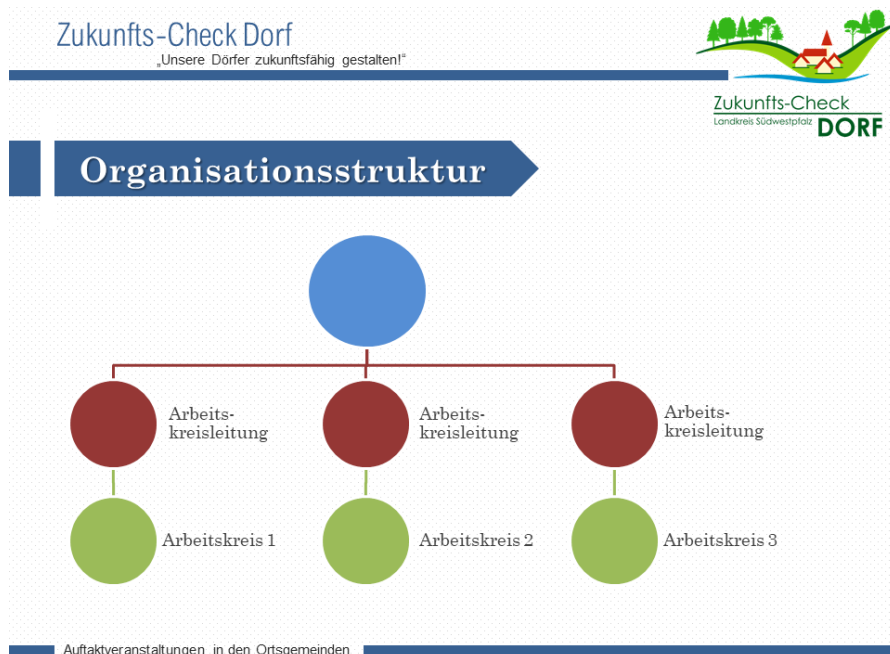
Zukunfts-Check Dorf
„Unsere Dörfer zukunftsfähig gestalten!"

Zukunfts-Check
Landkreis Südwestpfalz DORF

Organisationsstruktur

Arbeitskreisleitung

Arbeitskreisleitung

Arbeitskreisleitung

Arbeitskreis 1

Arbeitskreis 2

Arbeitskreis 3

Auftaktveranstaltungen in den Ortsgemeinden